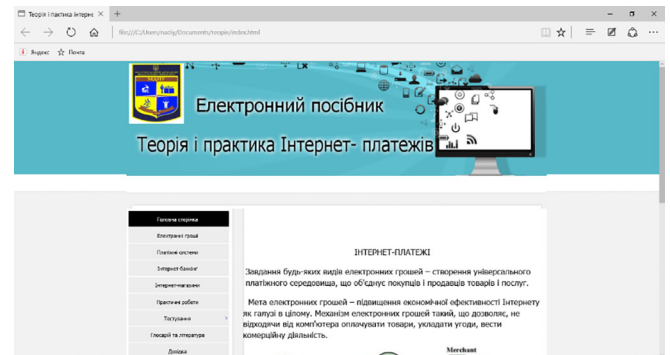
Теорія і практика Інтерне ×

file:///C:/Users/nadiy/Documents/teopiя/index.html

Яндекс Почта

Електронний посібник

Теорія і практика Інтернет- платежів

Головна сторінка
Електронні гроші
Платіжні системи
Інтернет-банкінг
Інтернет-магазини
Практичні роботи
Тестування
Глосарій та література
Довідка

ІНТЕРНЕТ-ПЛАТЕЖІ

Завдання будь-яких видів електронних грошей – створення універсального платіжного середовища, що об'єднує покупців і продавців товарів і послуг.

Мета електронних грошей – підвищення економічної ефективності Інтернету як галузі в цілому. Механізм електронних грошей такий, що дозволяє, не відходячи від комп'ютера оплачувати товари, укладати угоди, вести комерційну діяльність.

Merchant